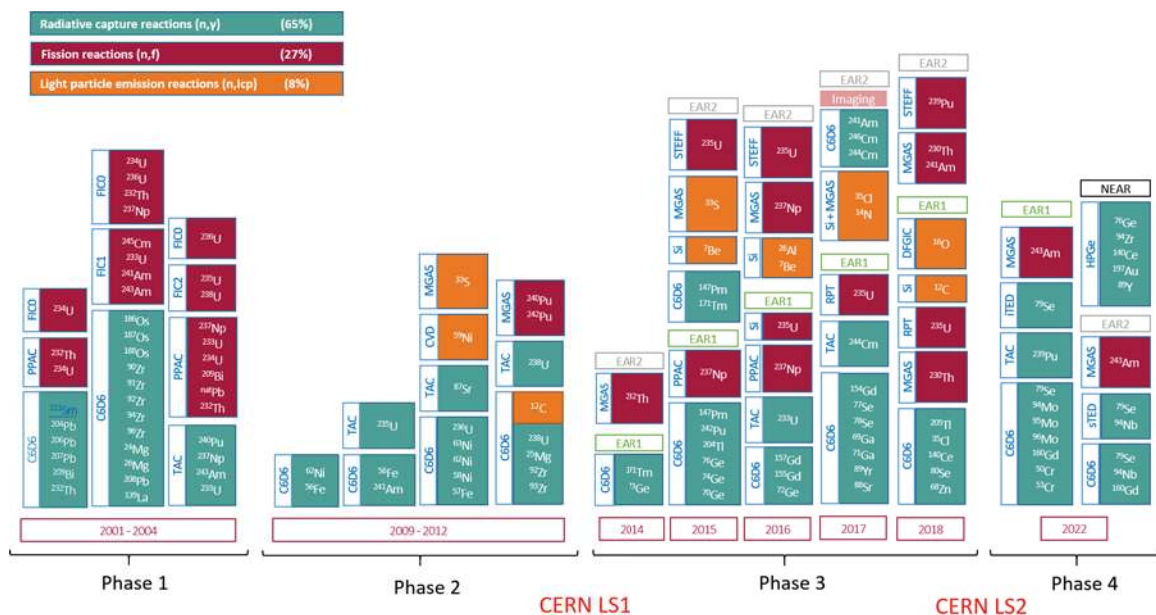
Radiative capture reactions (n,γ) (65%)
Fission reactions (n,f) (27%)
Light particle emission reactions (n,lcp) (8%)

FIC0
$^{234}$U
$^{236}$U
$^{232}$Th
$^{237}$Np

FIC1
$^{245}$Cm
$^{233}$U
$^{241}$Am
$^{243}$Am

FIC0
$^{234}$U

PPAC
$^{232}$Th
$^{234}$U

C6D6
$^{151}$Sm
$^{204}$Pb
$^{206}$Pb
$^{207}$Pb
$^{209}$Bi
$^{232}$Th

C6D6
$^{186}$Os
$^{187}$Os
$^{188}$Os
$^{90}$Zr
$^{91}$Zr
$^{92}$Zr
$^{94}$Zr
$^{96}$Zr
$^{24}$Mg
$^{25}$Mg
$^{26}$Mg
$^{208}$Pb
$^{139}$La

FIC0
$^{235}$U

FIC2
$^{235}$U
$^{238}$U

PPAC
$^{237}$Np
$^{233}$U
$^{234}$U
$^{209}$Bi
$^{natl}$Pb
$^{232}$Th

TAC
$^{240}$Pu
$^{237}$Np
$^{243}$Am
$^{233}$U

2001 - 2004
Phase 1

C6D6
$^{62}$Ni
$^{56}$Fe

TAC
$^{235}$U

C6D6
$^{56}$Fe
$^{241}$Am

MGAS
$^{33}$S

CVD
$^{59}$Ni

TAC
$^{87}$Sr

C6D6
$^{59}$Ni
$^{63}$Ni
$^{62}$Ni
$^{58}$Ni
$^{57}$Fe

MGAS
$^{240}$Pu
$^{242}$Pu

TAC
$^{238}$U

C6D6
$^{12}$C
$^{238}$U
$^{25}$Mg
$^{92}$Zr
$^{93}$Zr

2009 - 2012
Phase 2

CERN LS1

EAR2
MGAS
$^{232}$Th
EAR1
C6D6
$^{171}$Tm
$^{71}$Ge
2014

EAR2
STEFF
$^{235}$U
MGAS
$^{33}$S
Si
$^{7}$Be
C6D6
$^{147}$Pm
$^{171}$Tm
EAR1
PPAC
$^{237}$Np
C6D6
$^{147}$Pm
$^{242}$Pu
$^{204}$Tl
$^{76}$Ge
$^{74}$Ge
$^{70}$Ge
2015

EAR2
STEFF
$^{235}$U
MGAS
$^{237}$Np
Si
$^{26}$Al
$^{7}$Be
EAR1
Si
$^{235}$U
PPAC
$^{237}$Np
TAC
$^{233}$U
C6D6
$^{157}$Gd
$^{155}$Gd
$^{72}$Ge
2016

EAR2
Imaging
C6D6
$^{241}$Am
$^{245}$Cm
$^{244}$Cm
Si + MGAS
$^{35}$Cl
$^{14}$N
EAR1
RPT
$^{235}$U
TAC
$^{244}$Cm
C6D6
$^{154}$Gd
$^{77}$Se
$^{78}$Se
$^{69}$Ga
$^{71}$Ga
$^{89}$Yr
$^{88}$Sr
2017

EAR2
STEFF
$^{239}$Pu
MGAS
$^{230}$Th
$^{241}$Am
EAR1
DFGIC
$^{16}$O
Si
$^{12}$C
RPT
$^{235}$U
MGAS
$^{230}$Th
C6D6
$^{203}$Tl
$^{35}$Cl
$^{140}$Ce
$^{80}$Se
$^{68}$Zn
2018

Phase 3
CERN LS2

EAR1
MGAS
$^{243}$Am
iTED
$^{79}$Se
TAC
$^{239}$Pu
C6D6
$^{79}$Se
$^{94}$Mo
$^{95}$Mo
$^{96}$Mo
$^{160}$Gd
$^{50}$Cr
$^{53}$Cr

NEAR
HPGe
$^{76}$Ge
$^{94}$Zr
$^{140}$Ce
$^{197}$Au
$^{89}$Y
EAR2
MGAS
$^{243}$Am
sTED
$^{79}$Se
$^{94}$Nb
C6D6
$^{79}$Se
$^{94}$Nb
$^{160}$Gd

2022
Phase 4